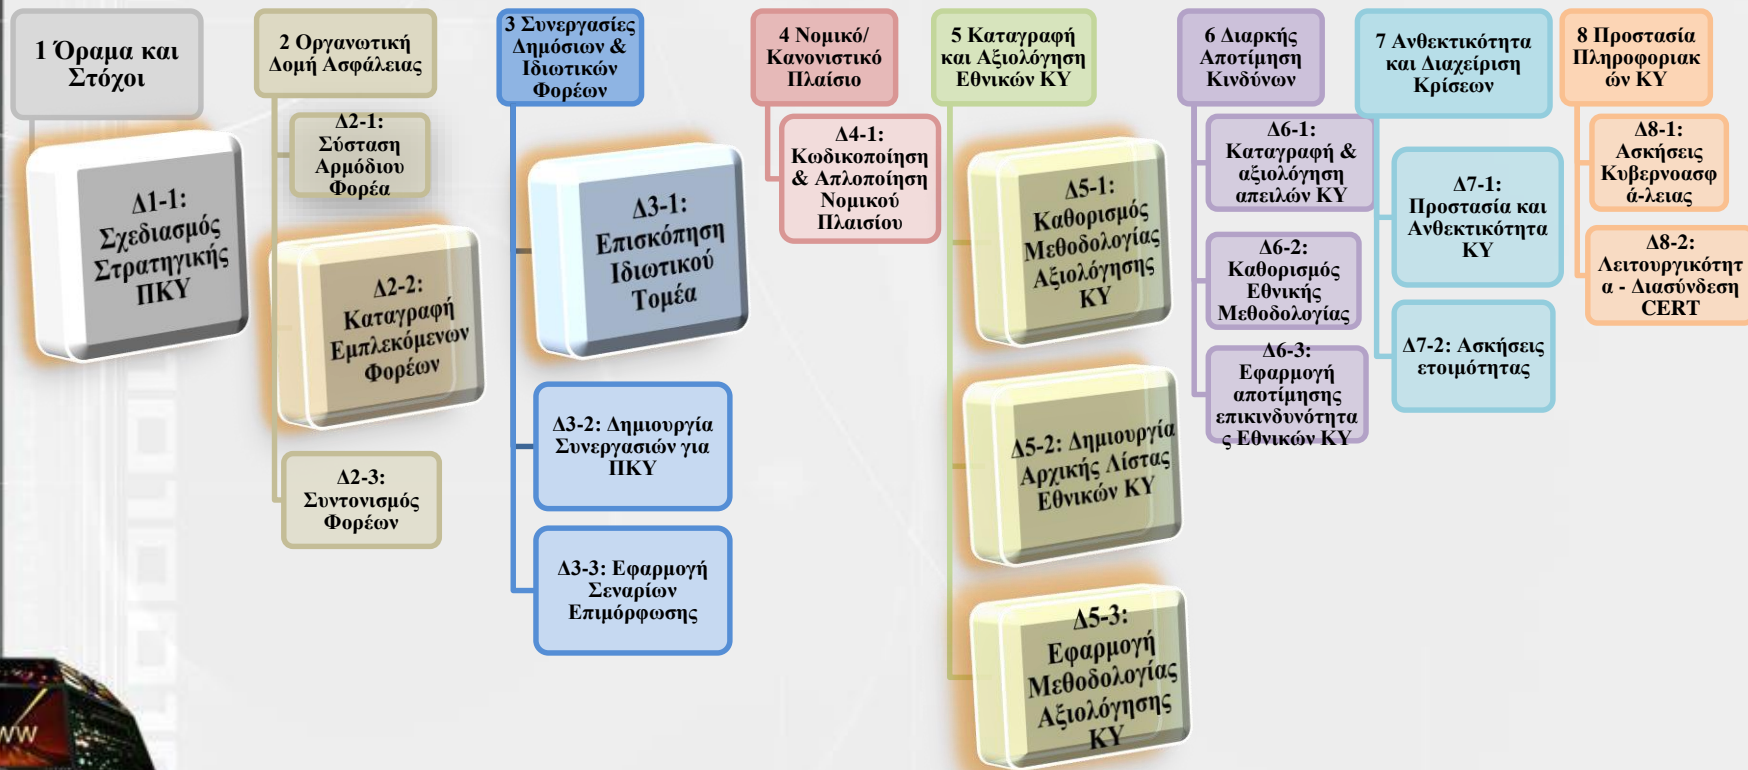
1 Όραμα και Στόχοι

Δ1-1: Σχεδιασμός Στρατηγικής ΠΚΥ

2 Οργανωτική Δομή Ασφάλειας

Δ2-1: Σύσταση Αρμόδιου Φορέα

Δ2-2: Καταγραφή Εμπλεκόμενων Φορέων

Δ2-3: Συντονισμός Φορέων

3 Συνεργασίες Δημόσιων & Ιδιωτικών Φορέων

Δ3-1: Επισκόπηση Ιδιωτικού Τομέα

Δ3-2: Δημιουργία Συνεργασιών για ΠΚΥ

Δ3-3: Εφαρμογή Σεναρίων Επιμόρφωσης

4 Νομικό/ Κανονιστικό Πλαίσιο

Δ4-1: Κωδικοποίηση & Απλοποίηση Νομικού Πλαισίου

5 Καταγραφή και Αξιολόγηση Εθνικών ΚΥ

Δ5-1: Καθορισμός Μεθοδολογίας Αξιολόγησης ΚΥ

Δ5-2: Δημιουργία Αρχικής Λίστας Εθνικών ΚΥ

Δ5-3: Εφαρμογή Μεθοδολογίας Αξιολόγησης ΚΥ

6 Διαρκής Αποτίμηση Κινδύνων

Δ6-1: Καταγραφή & αξιολόγηση απειλών ΚΥ

Δ6-2: Καθορισμός Εθνικής Μεθοδολογίας

Δ6-3: Εφαρμογή αποτίμησης επικινδυνότητας Εθνικών ΚΥ

7 Ανθεκτικότητα και Διαχείριση Κρίσεων

Δ7-1: Προστασία και Ανθεκτικότητα ΚΥ

Δ7-2: Ασκήσεις ετοιμότητας

8 Προστασία Πληροφοριακών ΚΥ

Δ8-1: Ασκήσεις Κυβερνοασφά-λειας

Δ8-2: Λειτουργικότητα - Διασύνδεση CERT

WW